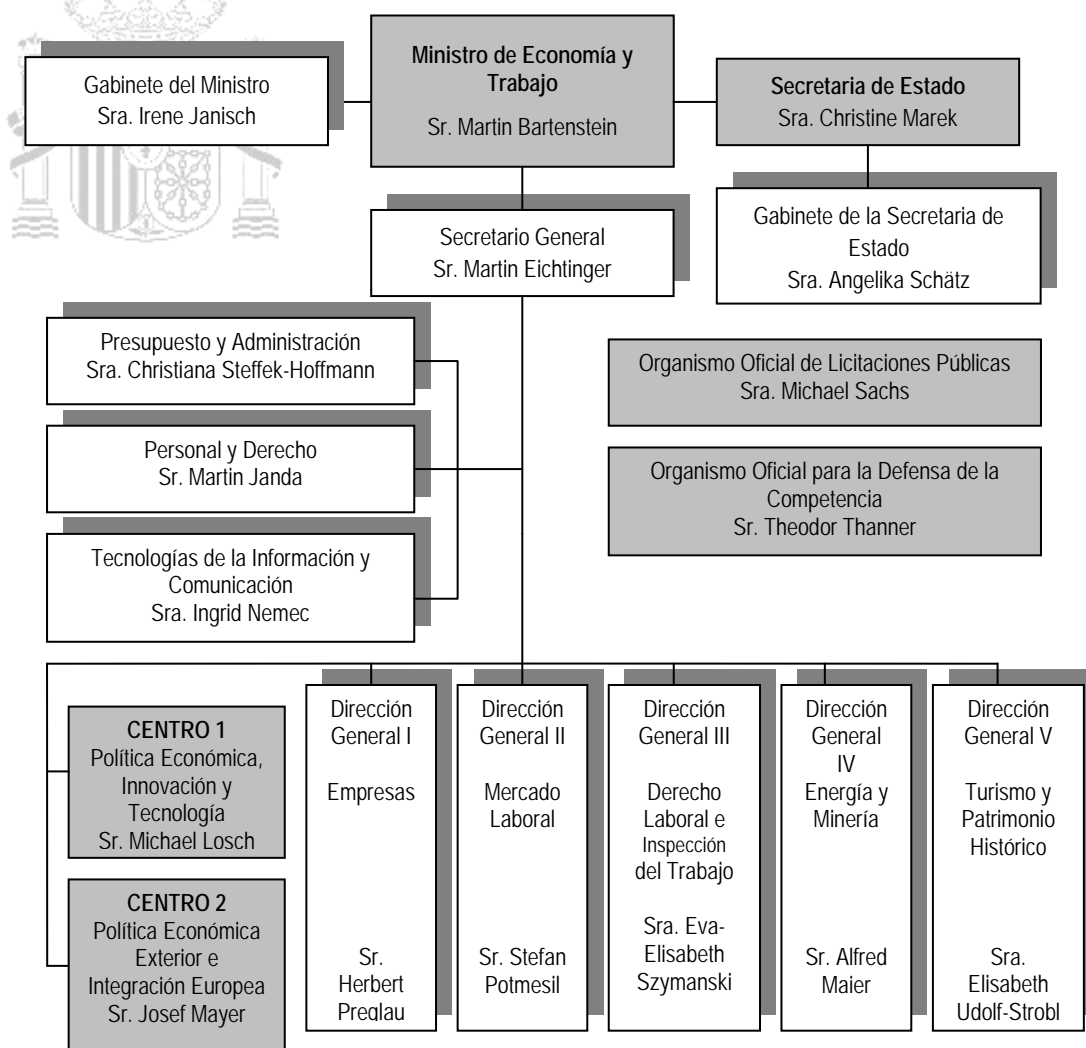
Gabinete del Ministro
Sra. Irene Janisch

Ministro de Economía y Trabajo
Sr. Martin Bartenstein

Secretaria de Estado
Sra. Christine Marek

Gabinete de la Secretaria de Estado
Sra. Angelika Schätz

Secretario General
Sr. Martin Eichtinger

Presupuesto y Administración
Sra. Christiana Steffek-Hoffmann

Personal y Derecho
Sr. Martin Janda

Tecnologías de la Información y Comunicación
Sra. Ingrid Nemec

Organismo Oficial de Licitaciones Públicas
Sra. Michael Sachs

Organismo Oficial para la Defensa de la Competencia
Sr. Theodor Thanner

CENTRO 1
Política Económica, Innovación y Tecnología
Sr. Michael Losch

CENTRO 2
Política Económica Exterior e Integración Europea
Sr. Josef Mayer

Dirección General I
Empresas
Sr. Herbert Preglau

Dirección General II
Mercado Laboral
Sr. Stefan Potmesil

Dirección General III
Derecho Laboral e Inspección del Trabajo
Sra. Eva-Elisabeth Szymanski

Dirección General IV
Energía y Minería
Sr. Alfred Maier

Dirección General V
Turismo y Patrimonio Histórico
Sra. Elisabeth Udolf-Strobl